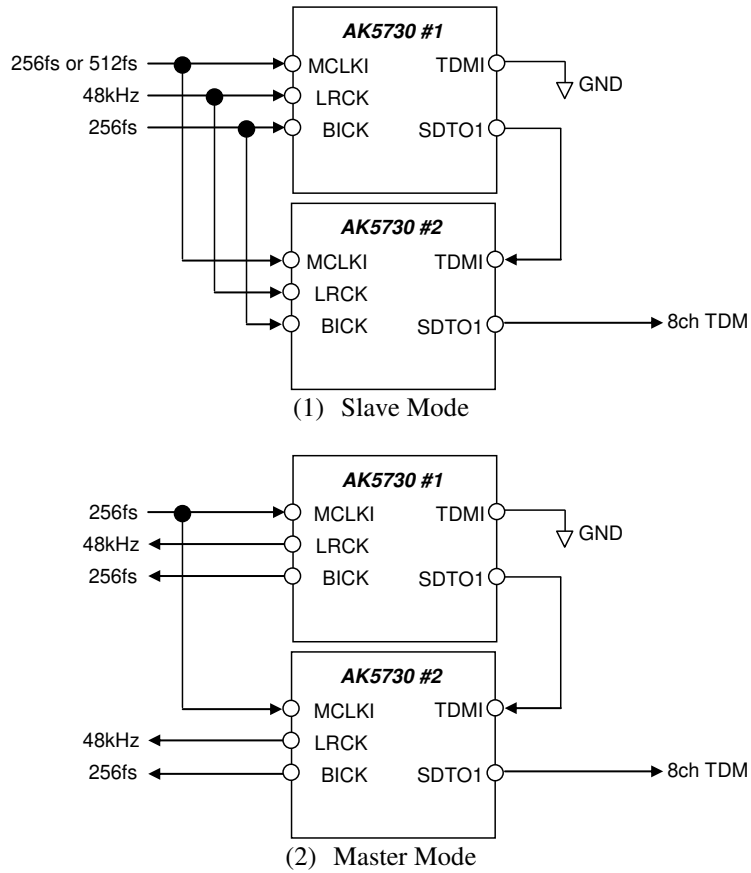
AK5730 #1

256fs or 512fs
MCLKI
TDMI
GND
48kHz
LRCK
256fs
BICK
SDTO1

AK5730 #2

MCLKI
TDMI
LRCK
BICK
SDTO1
8ch TDM

(1) Slave Mode

AK5730 #1

256fs
MCLKI
TDMI
GND
48kHz
LRCK
256fs
BICK
SDTO1

AK5730 #2

MCLKI
TDMI
48kHz
LRCK
256fs
BICK
SDTO1
8ch TDM

(2) Master Mode